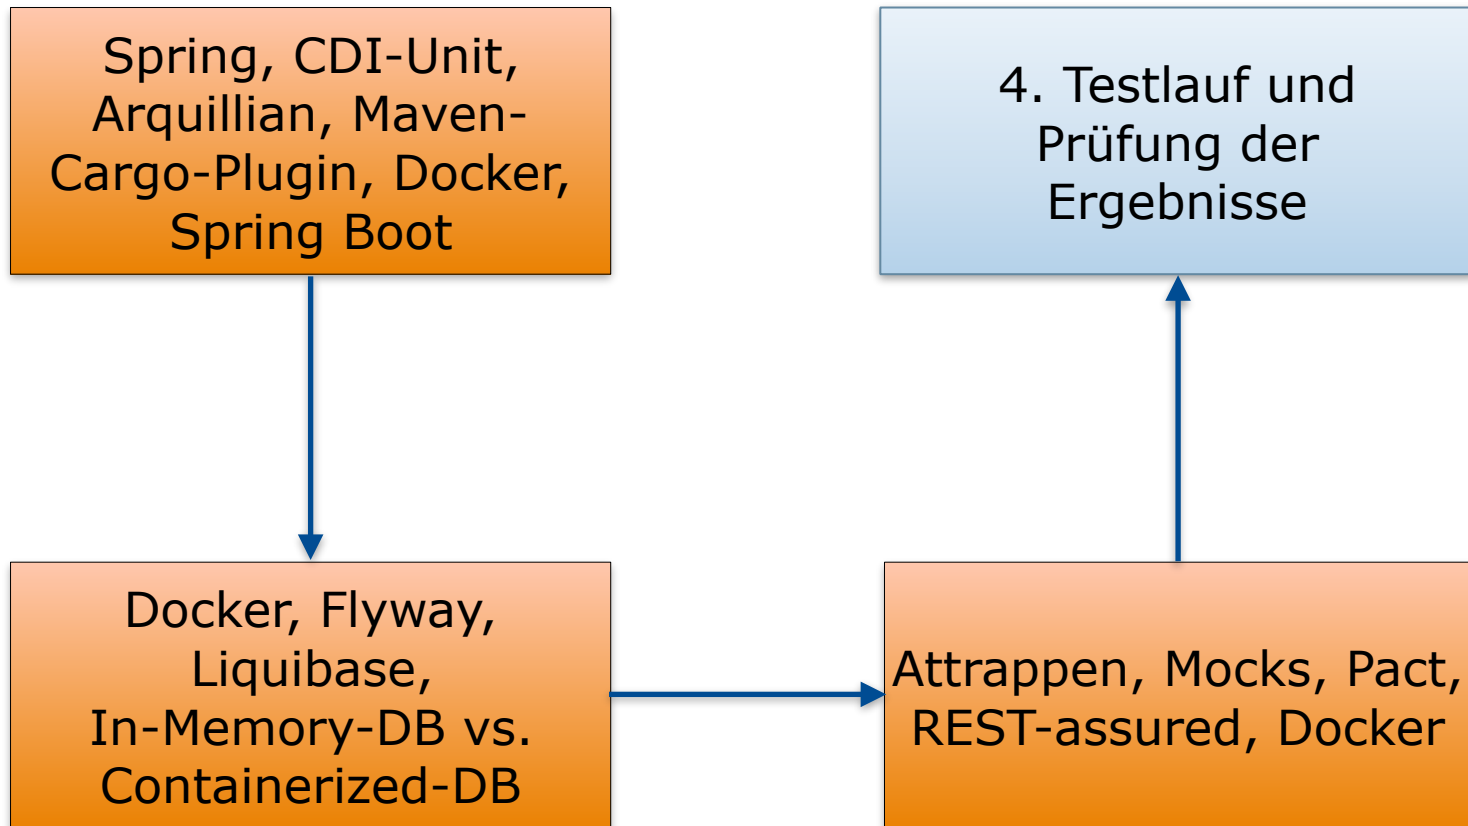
Spring, CDI-Unit, Arquillian, Maven-Cargo-Plugin, Docker, Spring Boot

4. Testlauf und Prüfung der Ergebnisse

Docker, Flyway, Liquibase, In-Memory-DB vs. Containerized-DB

Attrappen, Mocks, Pact, REST-assured, Docker